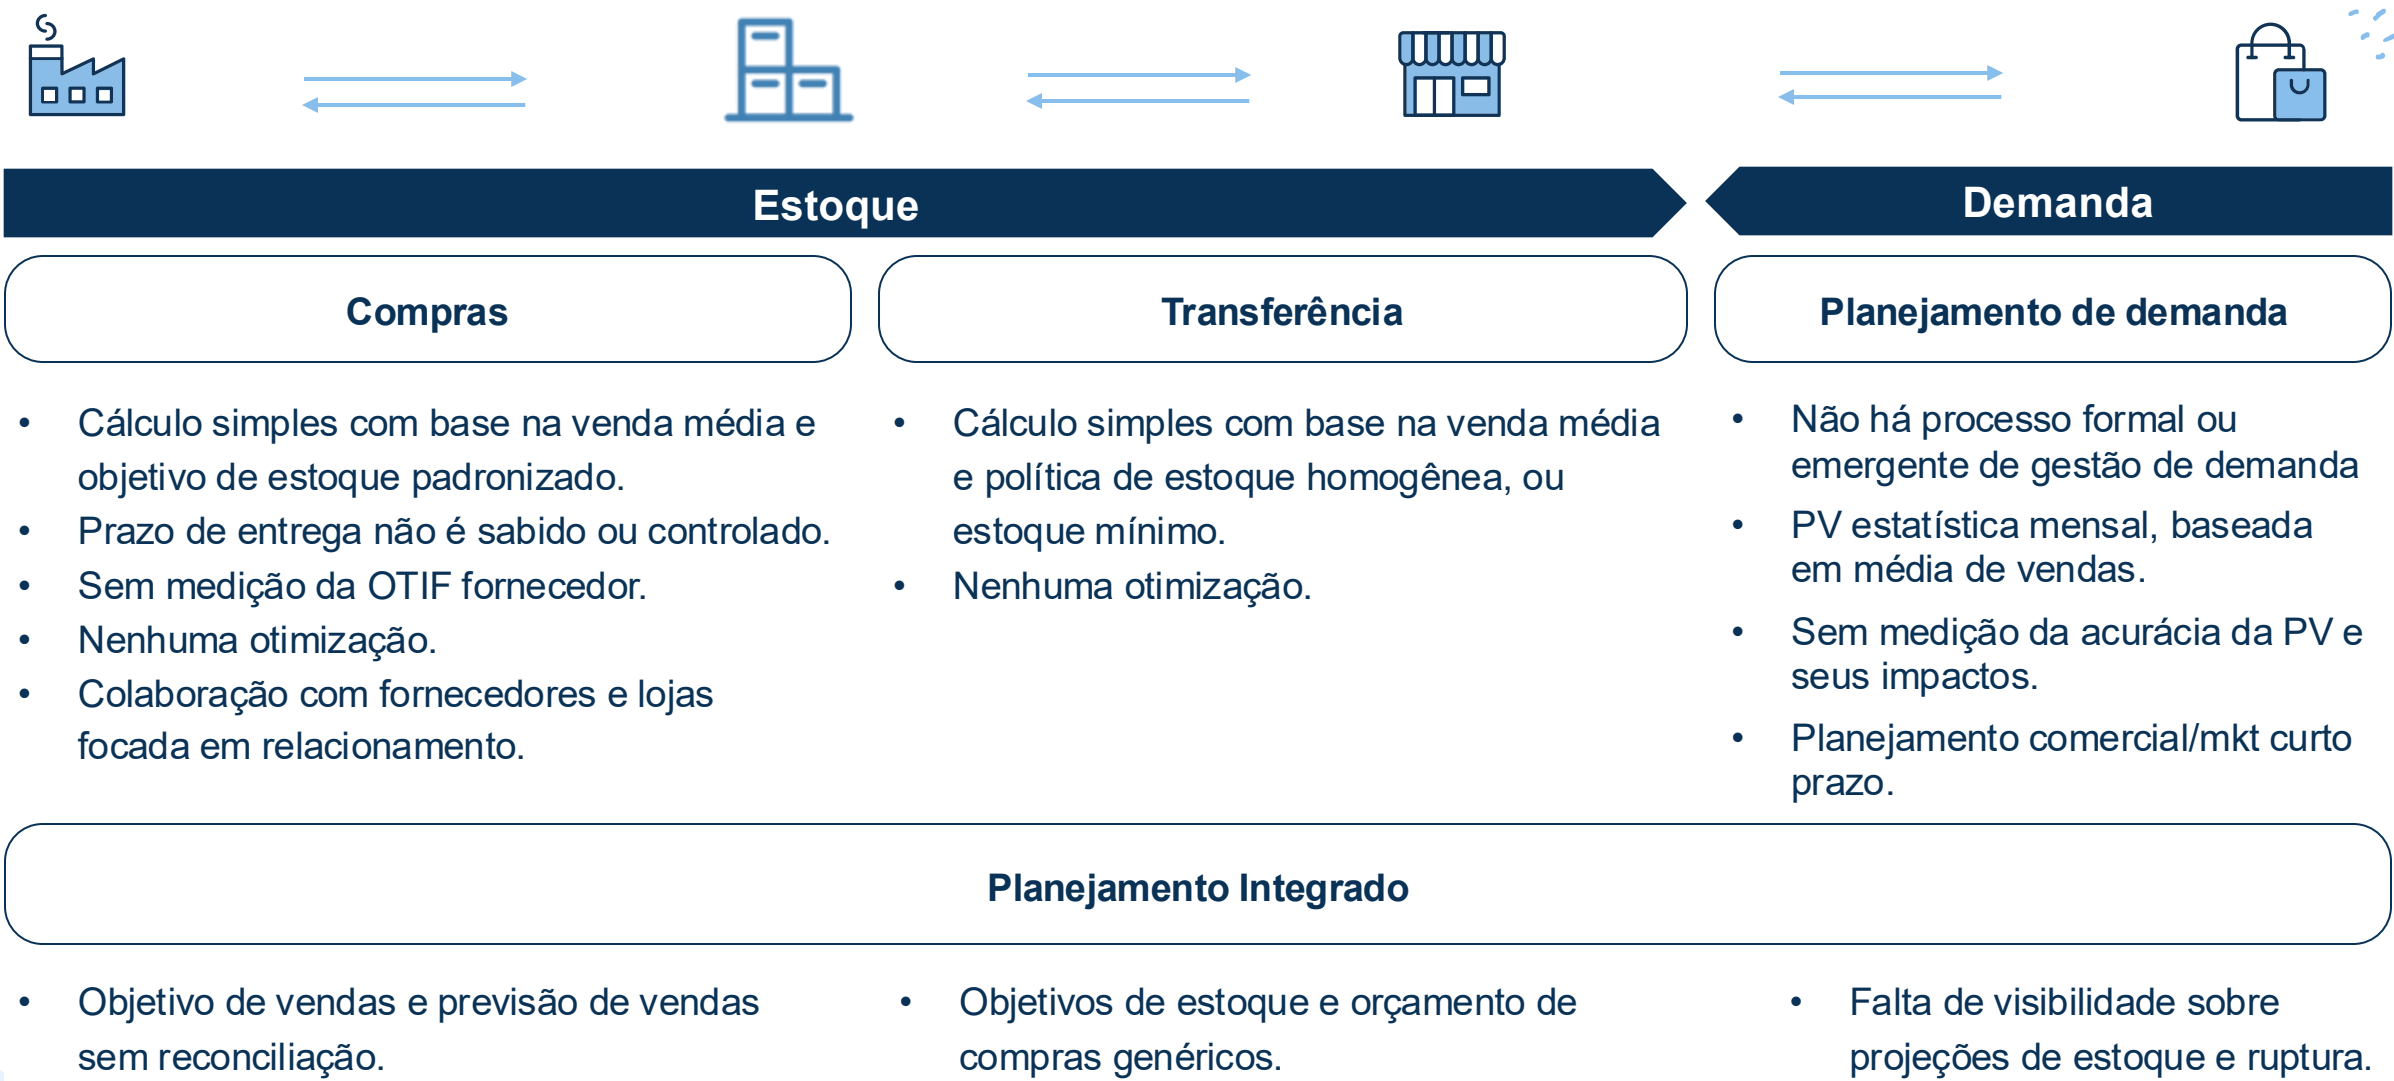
Estoque

Demanda

Compras

- Cálculo simples com base na venda média e objetivo de estoque padronizado.
- Prazo de entrega não é sabido ou controlado.
- Sem medição da OTIF fornecedor.
- Nenhuma otimização.
- Colaboração com fornecedores e lojas focada em relacionamento.

Transferência

- Cálculo simples com base na venda média e política de estoque homogênea, ou estoque mínimo.
- Nenhuma otimização.

Planejamento de demanda

- Não há processo formal ou emergente de gestão de demanda
- PV estatística mensal, baseada em média de vendas.
- Sem medição da acurácia da PV e seus impactos.
- Planejamento comercial/mkt curto prazo.

Planejamento Integrado

- Objetivo de vendas e previsão de vendas sem reconciliação.
- Objetivos de estoque e orçamento de compras genéricos.
- Falta de visibilidade sobre projeções de estoque e ruptura.